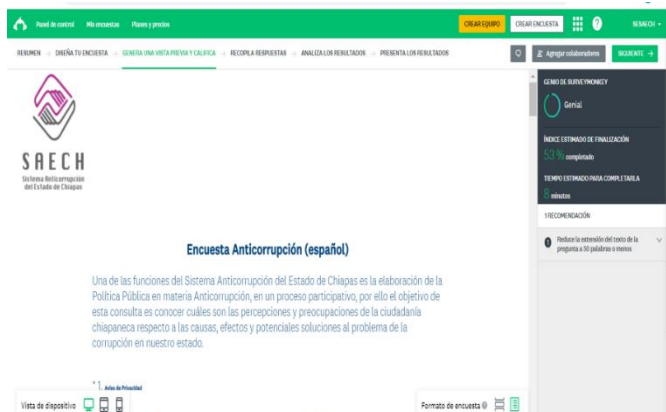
Panel de control Mis encuestas Planes y precios

CREAR EQUIPO CREAR ENCUESTA SESAECH

RESUMEN → DISEÑA TU ENCUESTA → GENERA UNA VISTA PREVIA Y CALIFICA → RECOPILA RESPUESTAS → ANALIZA LOS RESULTADOS → PRESENTA LOS RESULTADOS

Agregar colaboradores SIGUIENTE →

SAECH
Sistema Anticorrupción del Estado de Chiapas

GENIO DE SURVEYMONKEY
Genial

ÍNDICE ESTIMADO DE FINALIZACIÓN
53 % completado

TIEMPO ESTIMADO PARA COMPLETARLA
8 minutos

1 RECOMENDACIÓN

Reduce la extensión del texto de la pregunta a 50 palabras o menos

Encuesta Anticorrupción (español)

Una de las funciones del Sistema Anticorrupción del Estado de Chiapas es la elaboración de la Política Pública en materia Anticorrupción, en un proceso participativo, por ello el objetivo de esta consulta es conocer cuáles son las percepciones y preocupaciones de la ciudadanía chiapaneca respecto a las causas, efectos y potenciales soluciones al problema de la corrupción en nuestro estado.

* 1. Aviso de Privacidad

Vista de dispositivo

Formato de encuesta